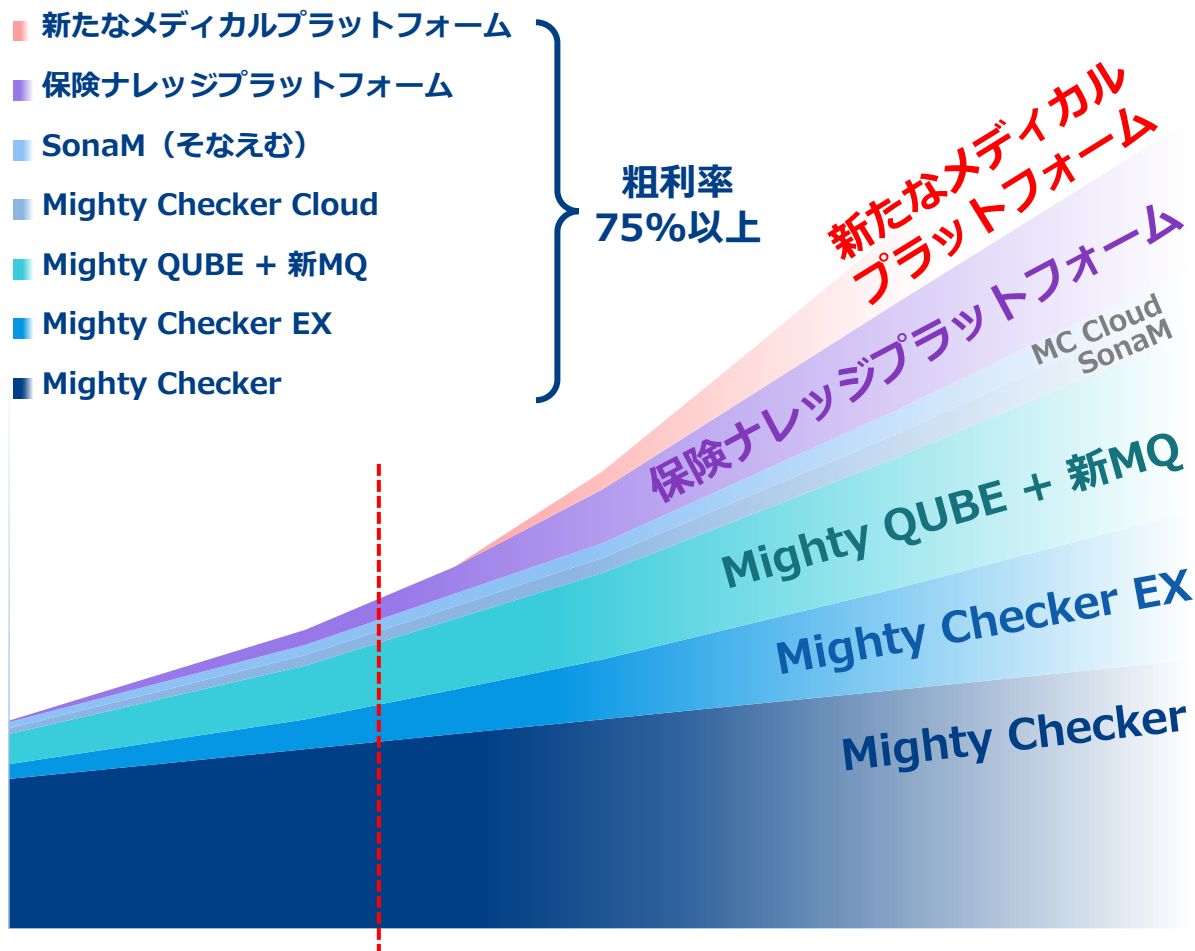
新たなメディカルプラットフォーム
保険ナレッジプラットフォーム
SonaM（そなえむ）
Mighty Checker Cloud
Mighty QUBE + 新MQ
Mighty Checker EX
Mighty Checker

粗利率
75%以上

新たなメディカル
プラットフォーム
保険ナレッジプラットフォーム
MC Cloud
SonaM
Mighty QUBE + 新MQ
Mighty Checker EX
Mighty Checker